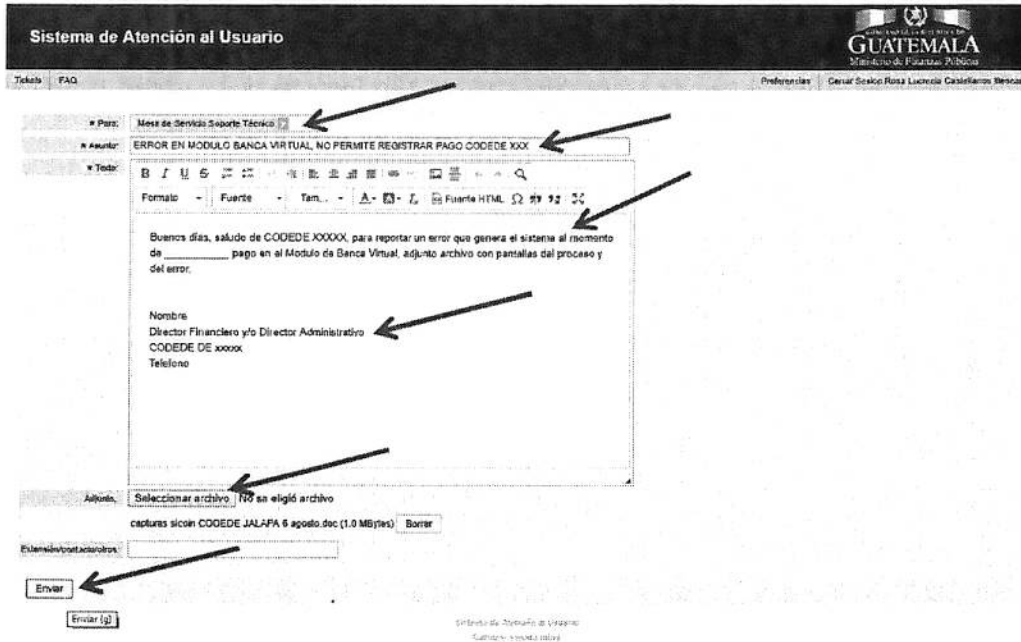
Sistema de Atención al Usuario

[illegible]
GUATEMALA
Ministerio de Finanzas Públicas

Tickets FAQ

Preferencias Cerrar Sesión Rosa Lucrecia Castellanos Bosca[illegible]

* Para: Mesa de Servicio Soporte Técnico

* Asunto: ERROR EN MODULO BANCA VIRTUAL, NO PERMITE REGISTRAR PAGO CODEDE XXX

* Texto:

B I U S

Formato Fuente Tam... Fuente HTML

Buenos días, saludo de CODEDE XXXXX, para reportar un error que genera el sistema al momento de __________ pago en el Modulo de Banca Virtual, adjunto archivo con pantallas del proceso y del error.

Nombre
Director Financiero y/o Director Administrativo
CODEDE DE xxxxx
Telefono

Adjunto: Seleccionar archivo No se eligió archivo

capturas sicoin CODEDE JALAPA 6 agosto.doc (1.0 MBytes) Borrar

Extensión/contacto/otros:

Enviar

Enviar (g)

Sistema de Atención al Usuario
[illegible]